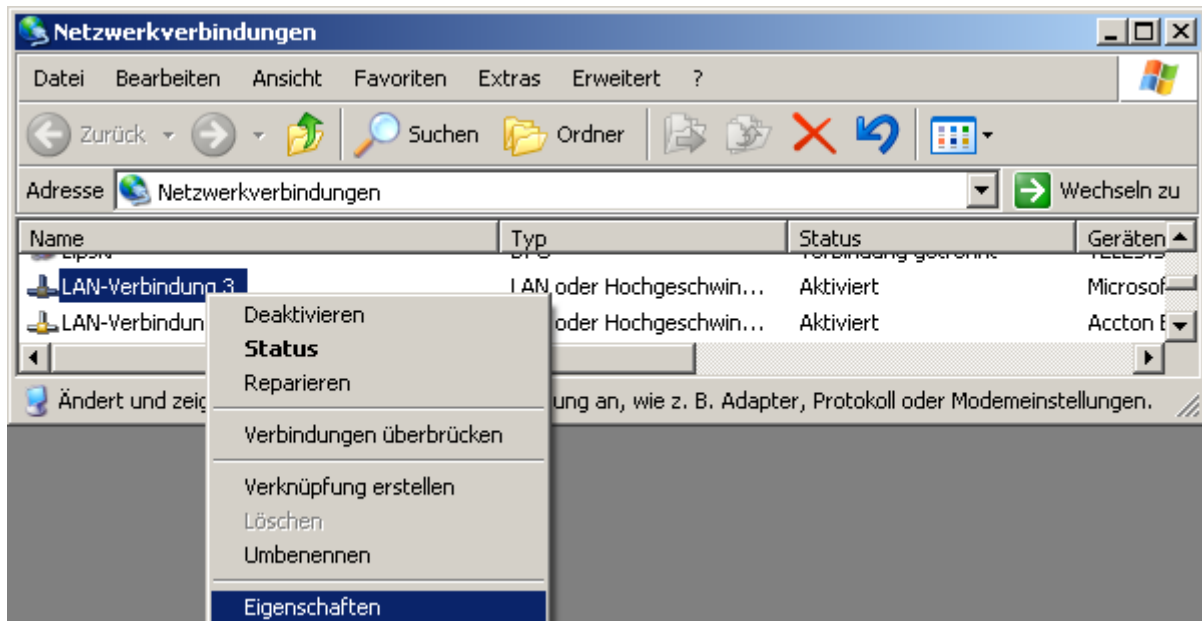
Netzwerkverbindungen

Datei Bearbeiten Ansicht Favoriten Extras Erweitert ?

Zurück Suchen Ordner

Adresse Netzwerkverbindungen Wechseln zu

| Name | Typ | Status | Geräten |
|---|---|---|---|
| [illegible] | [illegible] | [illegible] | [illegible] |
| LAN-Verbindung 3 | LAN oder Hochgeschwin... | Aktiviert | Microsof |
| LAN-Verbindun | oder Hochgeschwin... | Aktiviert | Accton E |

Ändert und zeig ung an, wie z. B. Adapter, Protokoll oder Modemeinstellungen.

Deaktivieren
Status
Reparieren
Verbindungen überbrücken
Verknüpfung erstellen
Löschen
Umbenennen
Eigenschaften